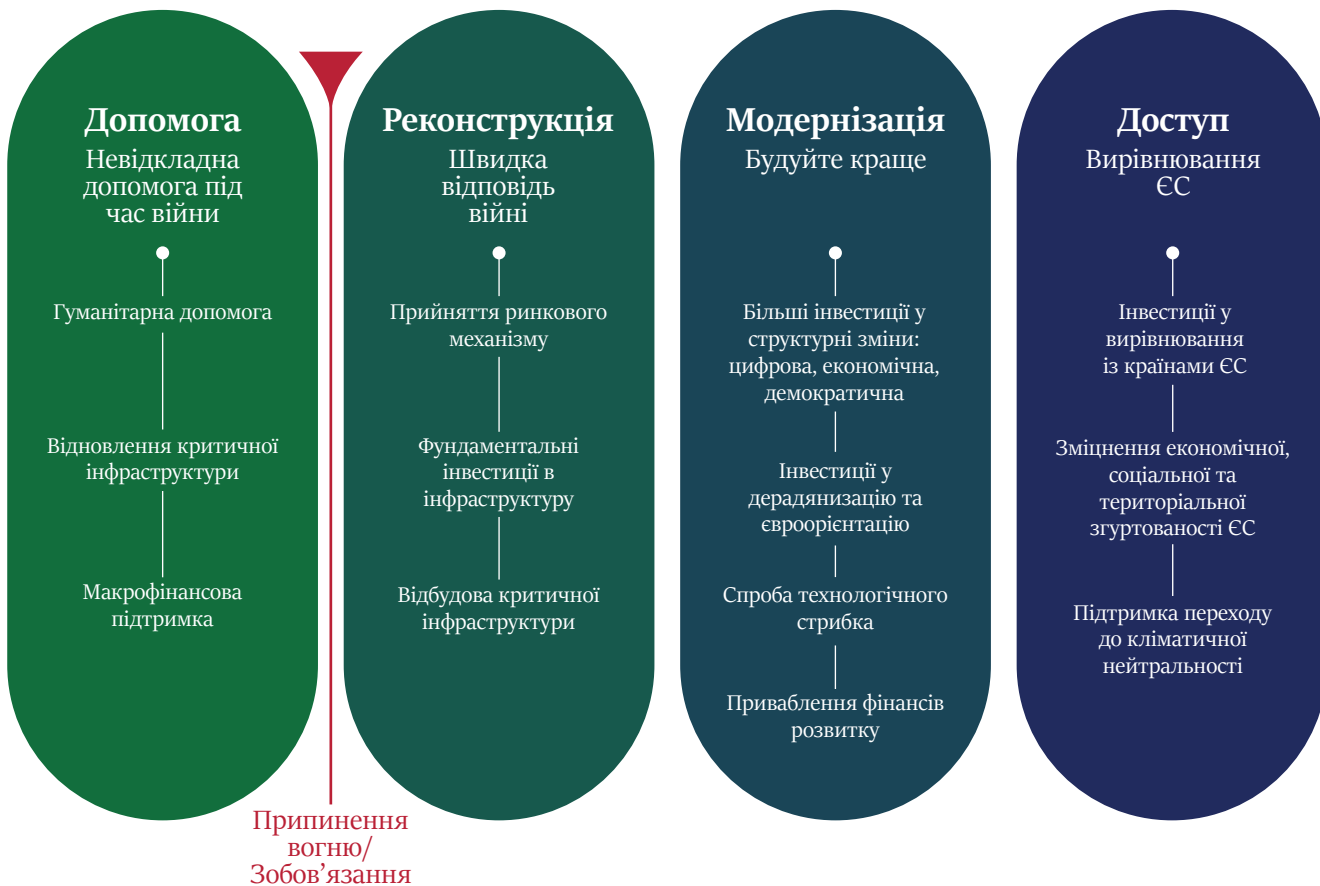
**Допомога**
Невідкладна допомога під час війни

Гуманітарна допомога

Відновлення критичної інфраструктури

Макрофінансова підтримка

**Реконструкція**
Швидка відповідь війні

Прийняття ринкового механізму

Фундаментальні інвестиції в інфраструктуру

Відбудова критичної інфраструктури

**Модернізація**
Будуйте краще

Більші інвестиції у структурні зміни: цифрова, економічна, демократична

Інвестиції у дерадянизацію та євроорієнтацію

Спроба технологічного стрибка

Приваблення фінансів розвитку

**Доступ**
Вирівнювання ЄС

Інвестиції у вирівнювання із країнами ЄС

Зміцнення економічної, соціальної та територіальної згуртованості ЄС

Підтримка переходу до кліматичної нейтральності

Припинення вогню/ Зобов'язання